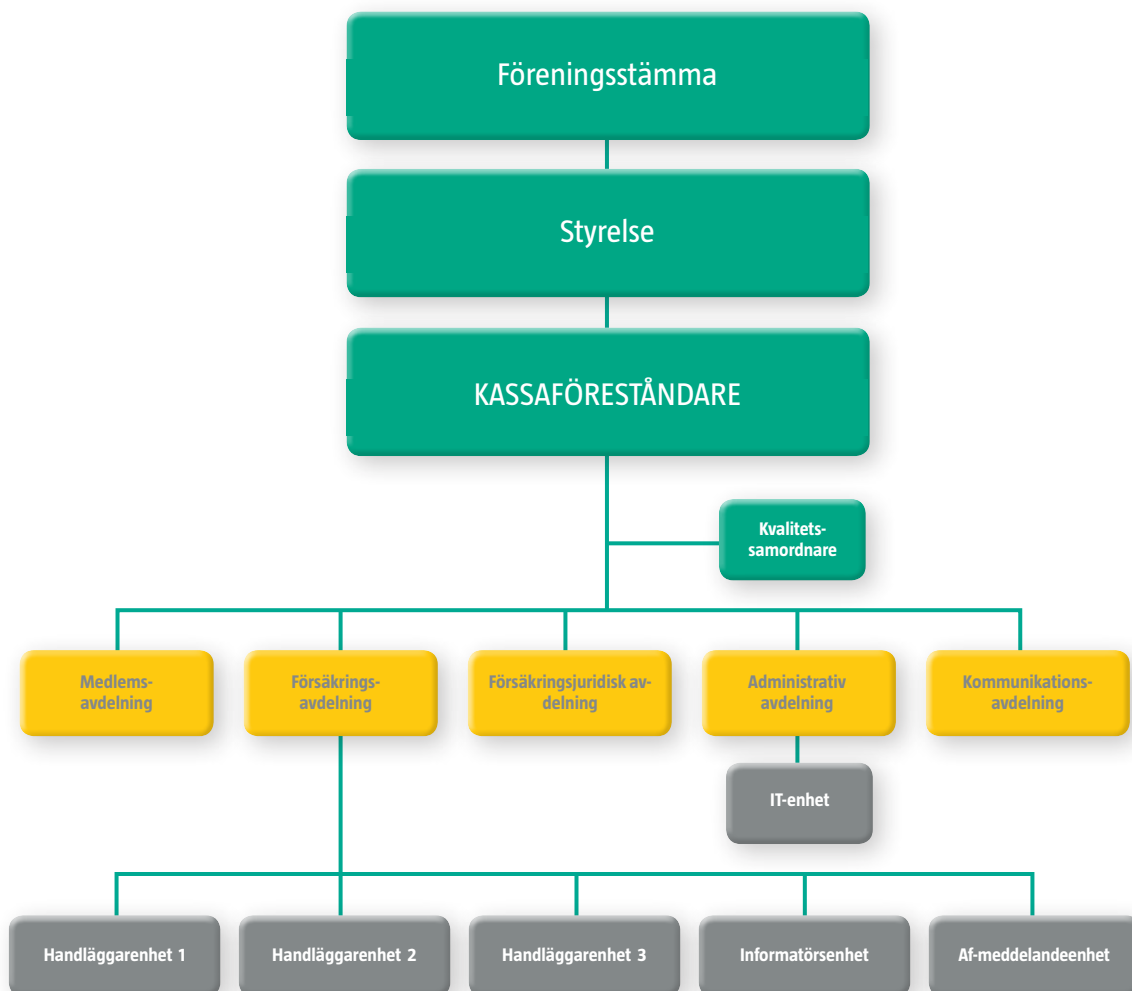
Föreningsstämma

Styrelse

KASSAFÖRESTÅNDARE

Kvalitetssamordnare

Medlemsavdelning

Försäkringsavdelning

Försäkringsjuridisk avdelning

Administrativ avdelning

Kommunikationsavdelning

IT-enhet

Handläggarenhet 1

Handläggarenhet 2

Handläggarenhet 3

Informatörsenhet

Af-meddelandeenhet